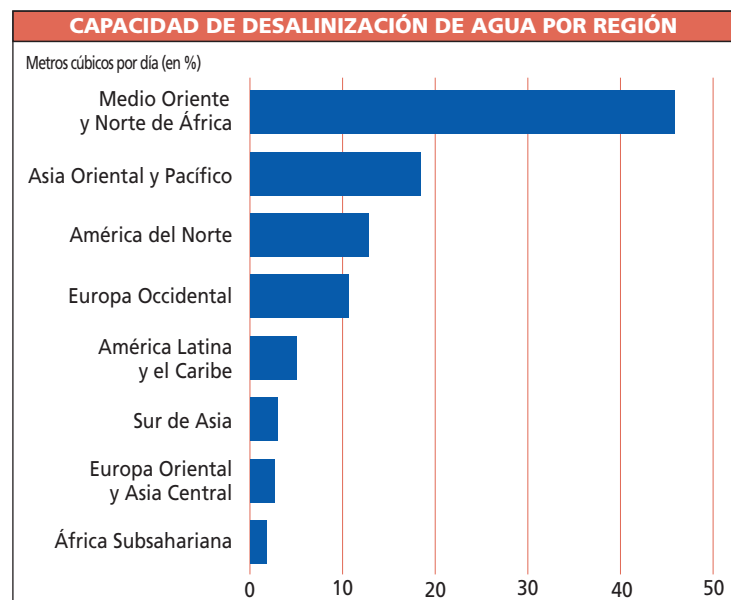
CAPACIDAD DE DESALINIZACIÓN DE AGUA POR REGIÓN

Metros cúbicos por día (en %)

Medio Oriente y Norte de África

Asia Oriental y Pacífico

América del Norte

Europa Occidental

América Latina y el Caribe

Sur de Asia

Europa Oriental y Asia Central

África Subsahariana

0
10
20
30
40
50